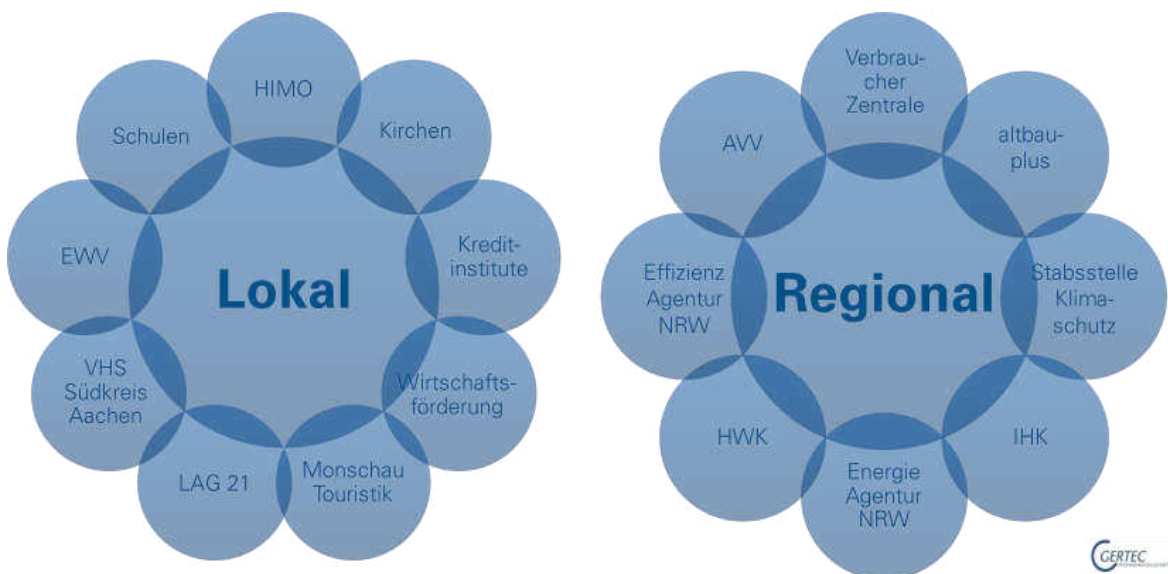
HIMO

Schulen

Kirchen

EWV

Lokal

Kreditinstitute

VHS Südkreis Aachen

Wirtschaftsförderung

LAG 21

Monschau Touristik

Verbraucher Zentrale

AVV

altbauplus

Effizienz Agentur NRW

Regional

Stabsstelle Klimaschutz

HWK

IHK

Energie Agentur NRW

GERTEC